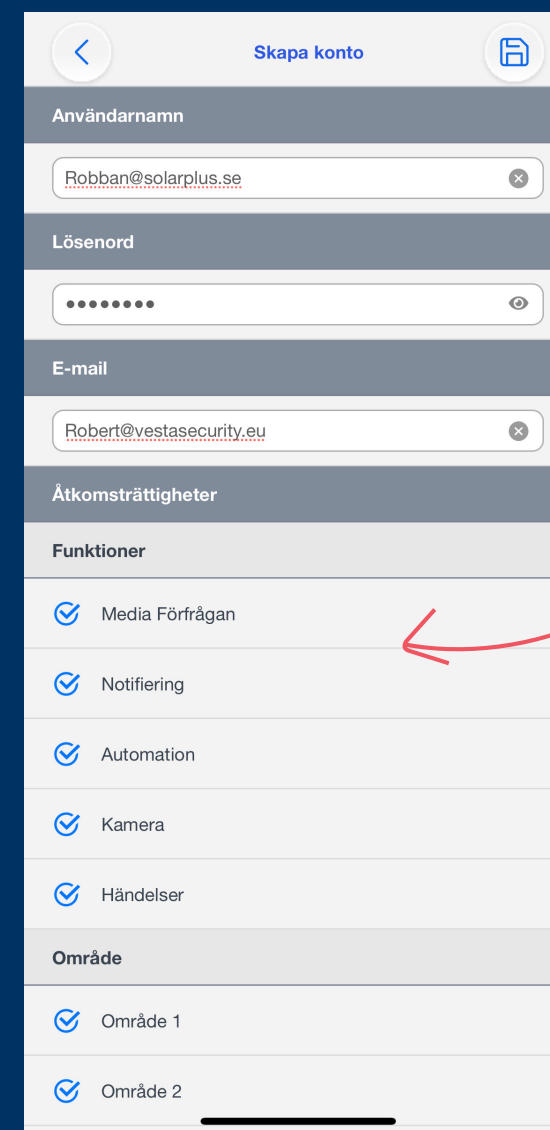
Skapa konto

Användarnamn

Robban@solarplus.se

Lösenord

••••••••

E-mail

Robert@vestasecurity.eu

Åtkomsträttigheter

Funktioner

Media Förfrågan

Notifiering

Automation

Kamera

Händelser

Område

Område 1

Område 2